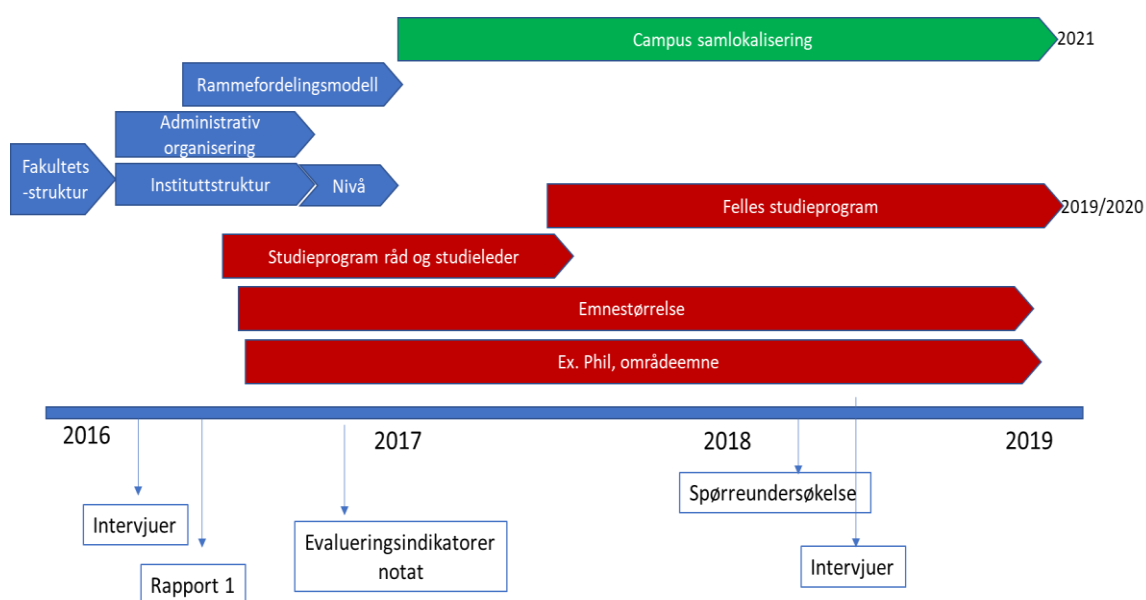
Campus samlokalisering 2021

Rammefordelingsmodell

Administrativ organisering

Fakultets -struktur

Instituttstruktur

Nivå

Felles studieprogram 2019/2020

Studieprogram råd og studieleder

Emnestørrelse

Ex. Phil, områdeemne

2016

2017

2018

2019

Intervjuer

Rapport 1

Evalueringsindikatorer notat

Spørreundersøkelse

Intervjuer